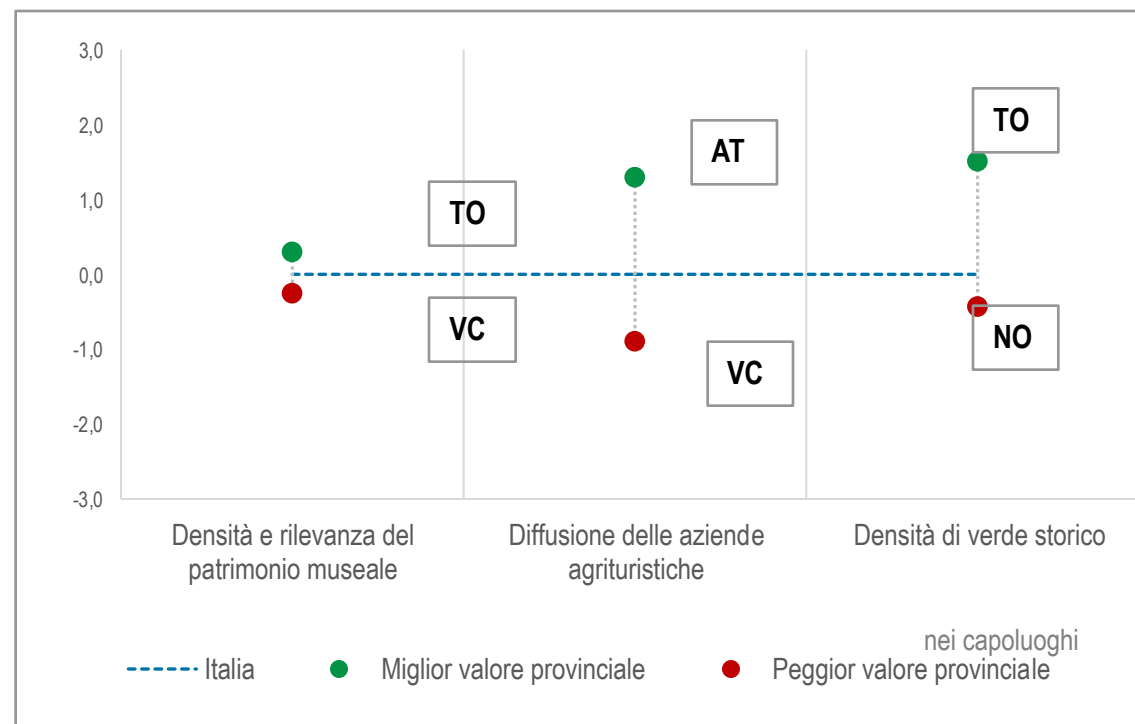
3,0
2,0
1,0
0,0
-1,0
-2,0
-3,0

TO
VC
AT
VC
TO
NO

Densità e rilevanza del patrimonio museale

Diffusione delle aziende agrituristiche

Densità di verde storico nei capoluoghi

Italia
Miglior valore provinciale
Peggior valore provinciale